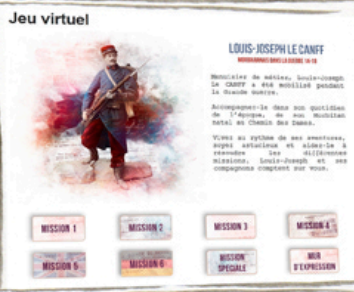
Jeu virtuel

LOUIS-JOSEPH LE CANFF

MORBIHANNAIS DANS LA GUERRE 14-18

Menuisier de métier, Louis-Joseph Le CANFF a été mobilisé pendant la Grande Guerre.

Accompagnez-le dans son quotidien de l'époque, de son Morbihan natal au Chemin des Dames.

Vivez au rythme de ses aventures, soyez astucieux et aidez-le à résoudre les différentes missions. Louis-Joseph et ses compagnons comptent sur vous.

MISSION 1

MISSION 2

MISSION 3

MISSION 4

MISSION 5

MISSION 6

MISSION SPÉCIALE

MUR D'EXPRESSION